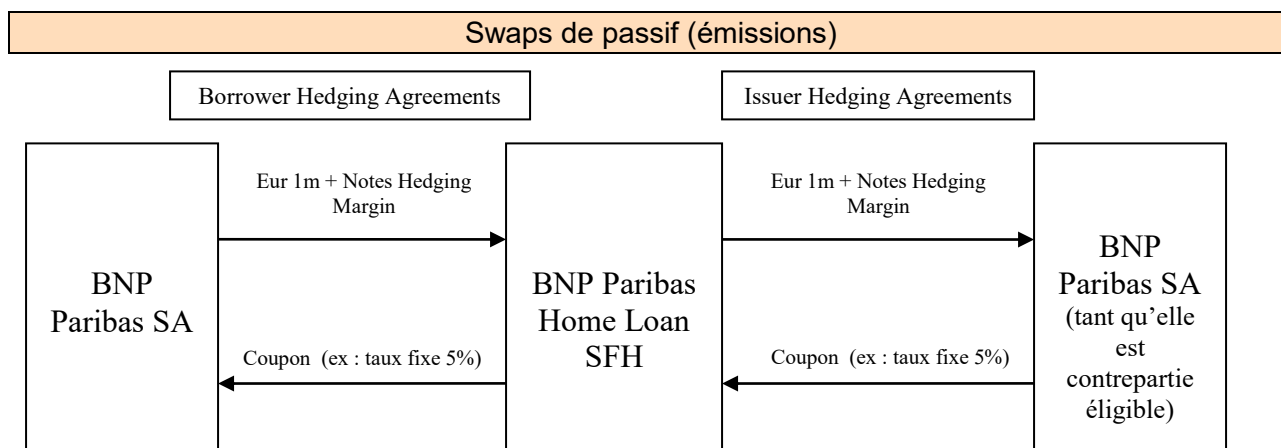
Swaps de passif (émissions)

Borrower Hedging Agreements

Issuer Hedging Agreements

Eur 1m + Notes Hedging Margin

Eur 1m + Notes Hedging Margin

BNP Paribas SA

BNP Paribas Home Loan SFH

BNP Paribas SA (tant qu'elle est contrepartie éligible)

Coupon (ex : taux fixe 5%)

Coupon (ex : taux fixe 5%)